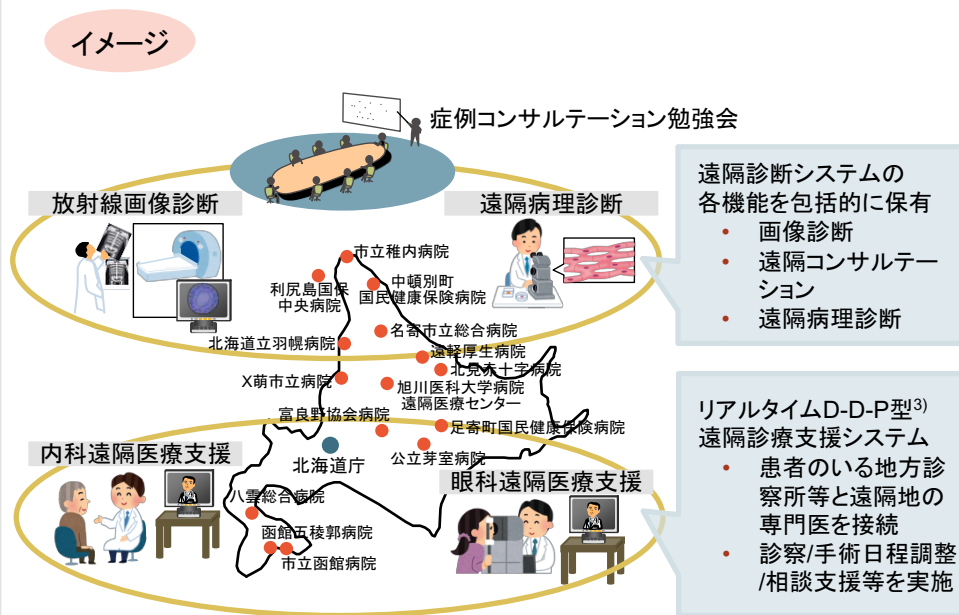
イメージ

症例コンサルテーション勉強会

放射線画像診断

遠隔病理診断

遠隔診断システムの各機能を包括的に保有
• 画像診断
• 遠隔コンサルテーション
• 遠隔病理診断

市立稚内病院
利尻島国保中央病院
中頓別町国民健康保険病院
名寄市立総合病院
北海道立羽幌病院
遠軽厚生病院
北見赤十字病院
X萌市立病院
旭川医科大学病院遠隔医療センター
富良野協会病院
足寄町国民健康保険病院
北海道庁
公立芽室病院
八雲総合病院
函館五稜郭病院
市立函館病院

リアルタイムD-D-P型$^{3)}$遠隔診療支援システム
• 患者のいる地方診察所等と遠隔地の専門医を接続
• 診察/手術日程調整/相談支援等を実施

内科遠隔医療支援

眼科遠隔医療支援